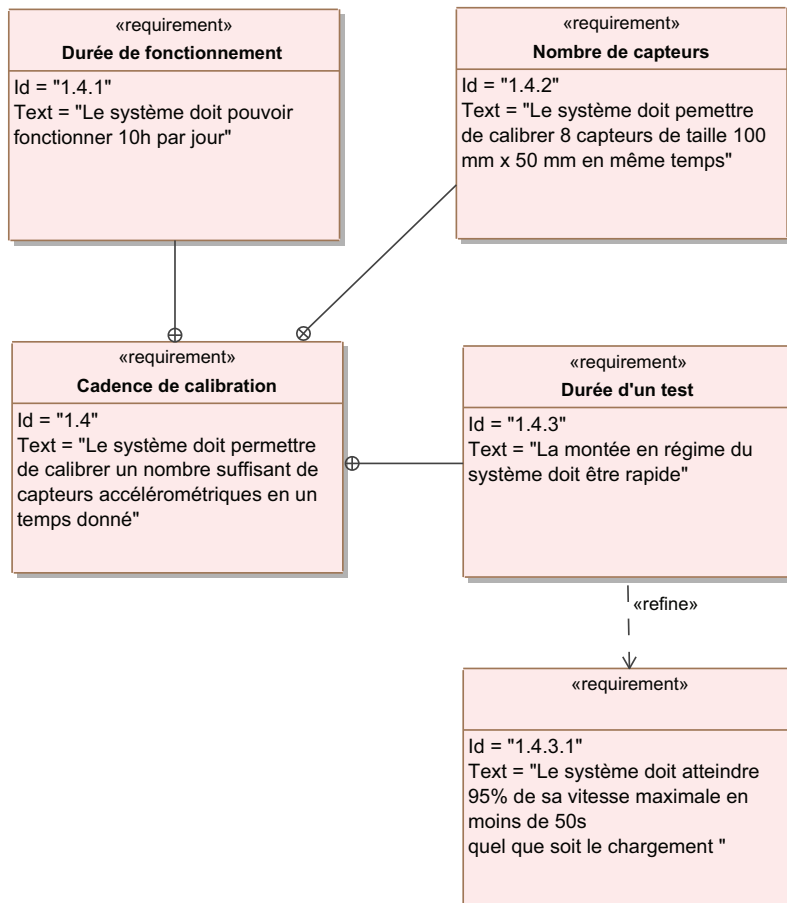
«requirement»
Durée de fonctionnement

Id = "1.4.1"
Text = "Le système doit pouvoir fonctionner 10h par jour"

«requirement»
Nombre de capteurs

Id = "1.4.2"
Text = "Le système doit pemettre de calibrer 8 capteurs de taille 100 mm x 50 mm en même temps"

«requirement»
Cadence de calibration

Id = "1.4"
Text = "Le système doit permettre de calibrer un nombre suffisant de capteurs accélérométriques en un temps donné"

«requirement»
Durée d'un test

Id = "1.4.3"
Text = "La montée en régime du système doit être rapide"

«refine»

«requirement»

Id = "1.4.3.1"
Text = "Le système doit atteindre 95% de sa vitesse maximale en moins de 50s
quel que soit le chargement "